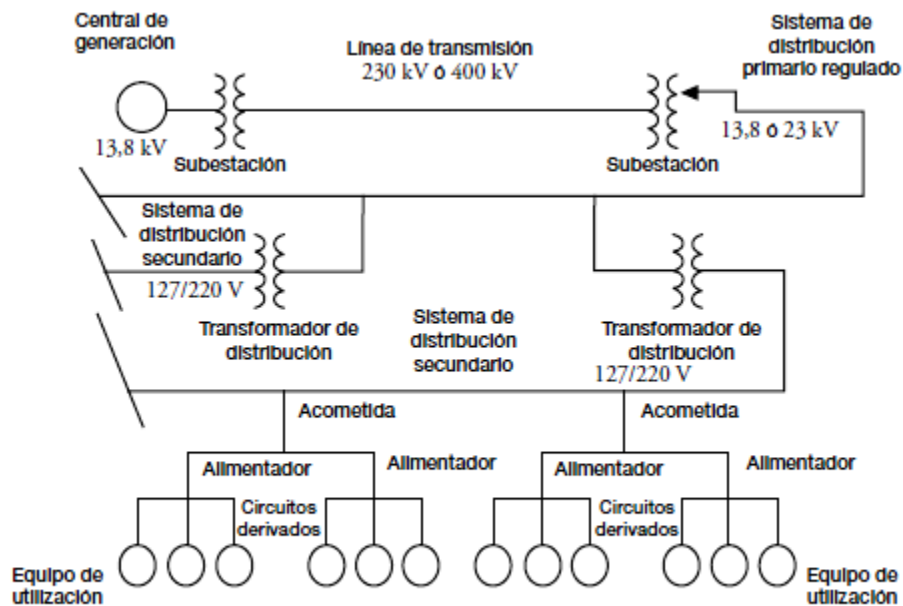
Central de generación

Línea de transmisión
230 kV ó 400 kV

Sistema de distribución primario regulado

13,8 kV

Subestación

Subestación

13,8 ó 23 kV

Sistema de distribución secundario

127/220 V

Transformador de distribución

Sistema de distribución secundario

Transformador de distribución

127/220 V

Acometida

Acometida

Alimentador

Alimentador

Alimentador

Alimentador

Circuitos derivados

Circuitos derivados

Equipo de utilización

Equipo de utilización